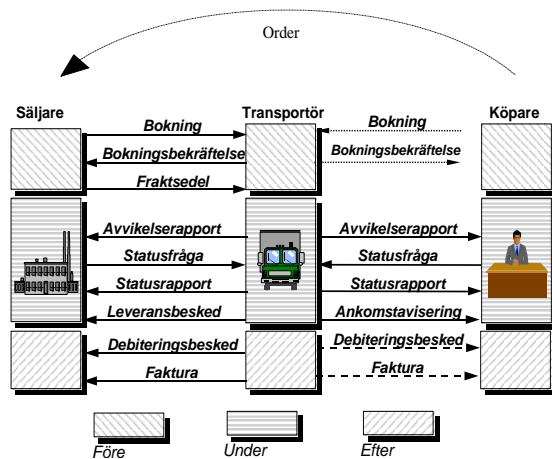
Order

Säljare

Transportör

Köpare

Bokning

Bokning

Bokningsbekräftelse

Bokningsbekräftelse

Fraktsedel

Avvikelserapport

Avvikelserapport

Statusfråga

Statusfråga

Statusrapport

Statusrapport

Leveransbesked

Ankomstavisering

Debiteringsbesked

Debiteringsbesked

Faktura

Faktura

Före

Under

Efter